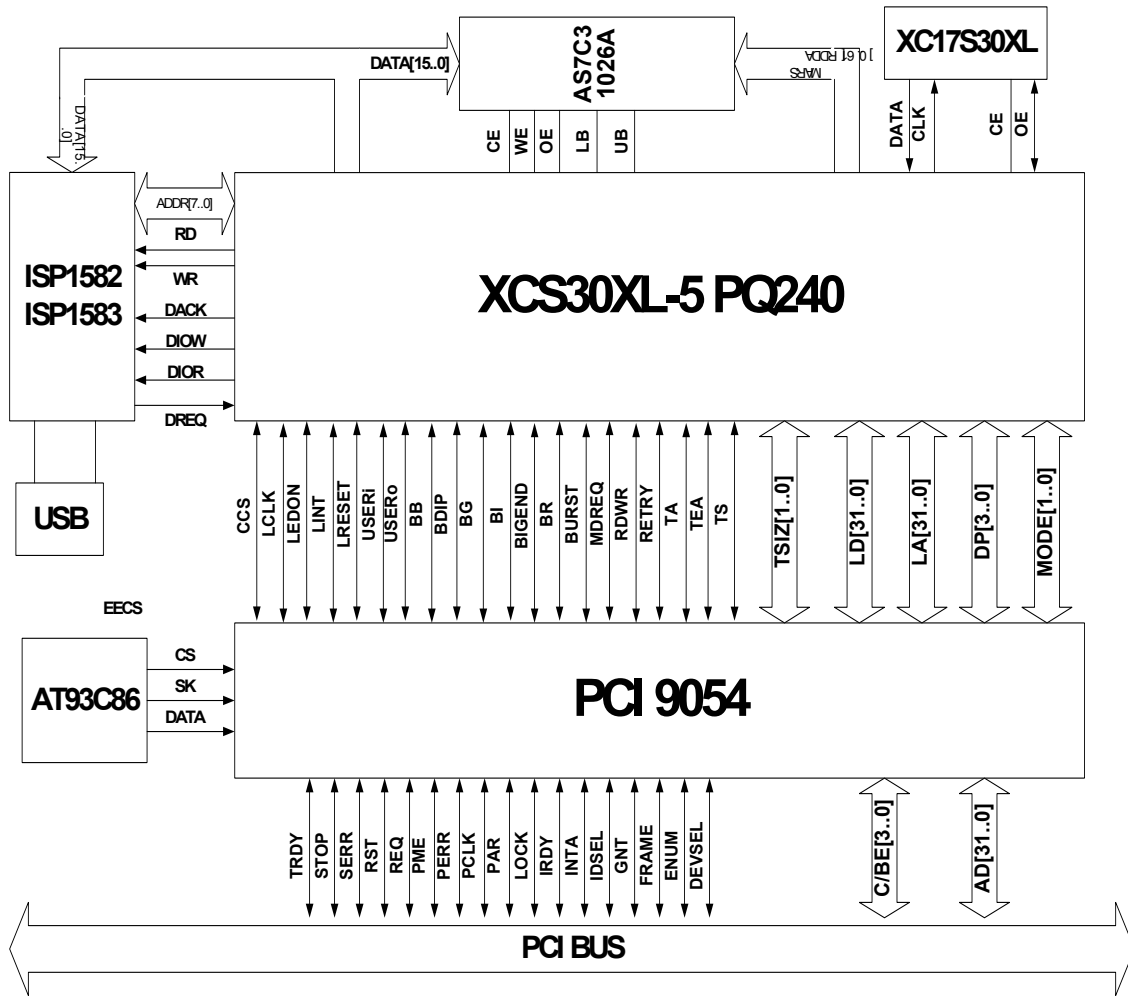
DATA[15..0]

AS7C3
1026A

ADDR[19..0]
MARS

XC17S30XL

DATA[15..0]

CE
WE
OE
LB
UB

DATA
CLK

CE
OE

ISP1582
ISP1583

ADDR[7..0]
RD
WR
DACK
DIOW
DIOR
DREQ

XCS30XL-5 PQ240

USB

CCS
LCLK
LEDON
LINT
LRESET
USERi
USERo
BB
BDIP
BG
BI
BIGEND
BR
BURST
MDREQ
RDWR
RETRY
TA
TEA
TS

TSIZ[1..0]
LD[31..0]
LA[31..0]
DP[3..0]
MODE[1..0]

EECS

AT93C86

CS
SK
DATA

PCI 9054

TRDY
STOP
SERR
RST
REQ
PME
PERR
PCLK
PAR
LOCK
IRDY
INTA
IDSEL
GNT
FRAME
ENUM
DEVSEL

C/BE[3..0]
AD[31..0]

PCI BUS